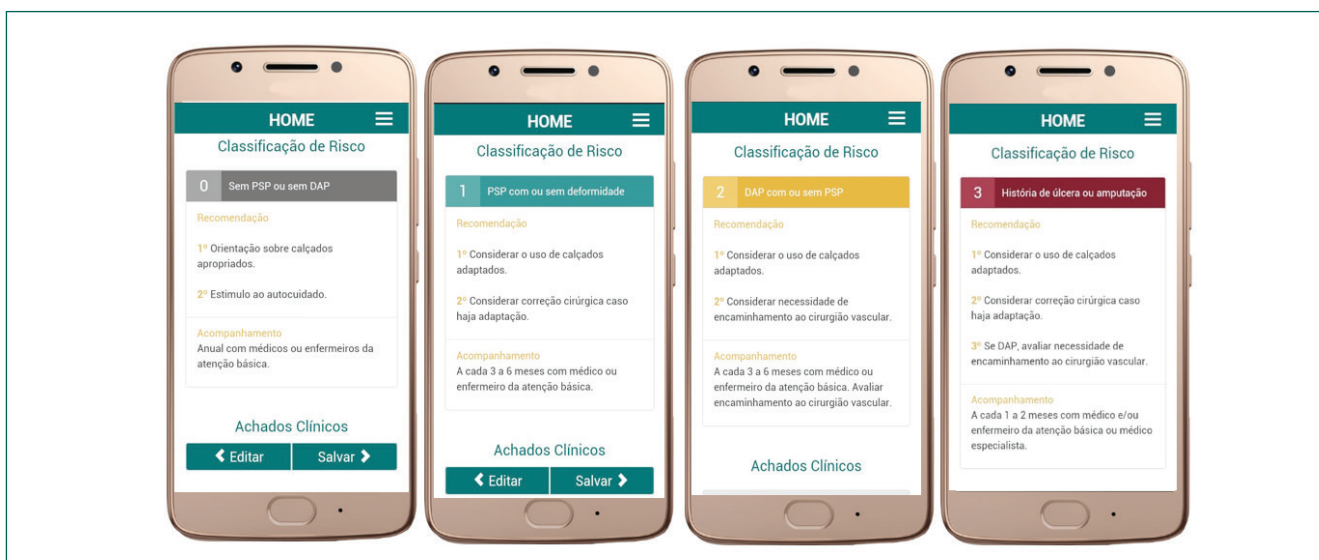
HOME

Classificação de Risco

0 Sem PSP ou sem DAP

Recomendação

1º Orientação sobre calçados apropriados.

2º Estimulo ao autocuidado.

Acompanhamento
Anual com médicos ou enfermeiros da atenção básica.

Achados Clínicos

Editar

Salvar

HOME

Classificação de Risco

1 PSP com ou sem deformidade

Recomendação

1º Considerar o uso de calçados adaptados.

2º Considerar correção cirúrgica caso haja adaptação.

Acompanhamento
A cada 3 a 6 meses com médico ou enfermeiro da atenção básica.

Achados Clínicos

Editar

Salvar

HOME

Classificação de Risco

2 DAP com ou sem PSP

Recomendação

1º Considerar o uso de calçados adaptados.

2º Considerar necessidade de encaminhamento ao cirurgião vascular.

Acompanhamento
A cada 3 a 6 meses com médico ou enfermeiro da atenção básica. Avaliar encaminhamento ao cirurgião vascular.

Achados Clínicos

HOME

Classificação de Risco

3 História de úlcera ou amputação

Recomendação

1º Considerar o uso de calçados adaptados.

2º Considerar correção cirúrgica caso haja adaptação.

3º Se DAP, avaliar necessidade de encaminhamento ao cirurgião vascular.

Acompanhamento
A cada 1 a 2 meses com médico e/ou enfermeiro da atenção básica ou médico especialista.